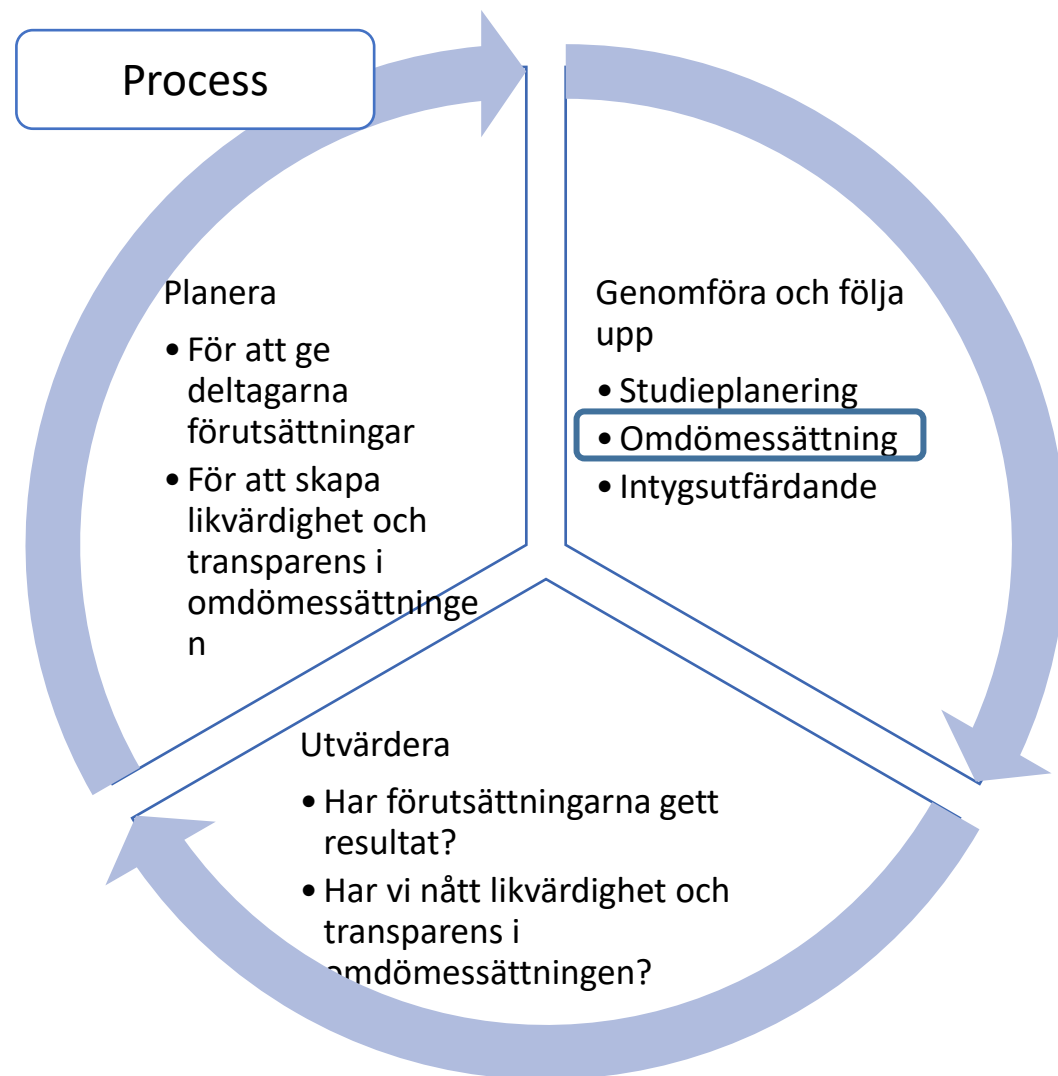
Process

Planera

- För att ge deltagarna förutsättningar
- För att skapa likvärdighet och transparens i omdömessättningen

Genomföra och följa upp

- Studieplanering
- Omdömessättning
- Intygsutfärdande

Utvärdera

- Har förutsättningarna gett resultat?
- Har vi nått likvärdighet och transparens i omdömessättningen?